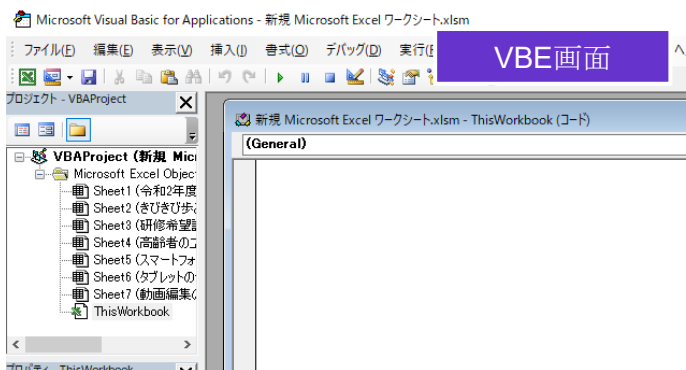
Microsoft Visual Basic for Applications - 新規 Microsoft Excel ワークシート.xlsm

ファイル(F) 編集(E) 表示(V) 挿入(I) 書式(O) デバッグ(D) 実行(

VBE画面

プロジェクト - VBAProject

VBAProject (新規 Mic

Microsoft Excel Object

Sheet1 (令和2年度

Sheet2 (きびきび歩

Sheet3 (研修希望

Sheet4 (高齢者の

Sheet5 (スマートフォ

Sheet6 (タブレットの

Sheet7 (動画編集

ThisWorkbook

新規 Microsoft Excel ワークシート.xlsm - ThisWorkbook (コード)

(General)

プロパティ - ThisWorkbook